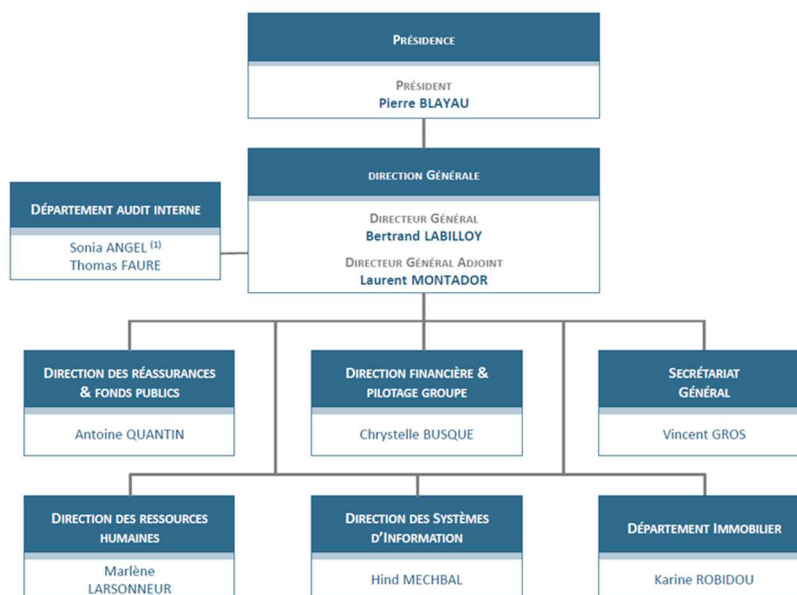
Présidence

Président
Pierre BLAYAU

direction Générale

Directeur Général
Bertrand LABILLOY

Directeur Général Adjoint
Laurent MONTADOR

Département audit interne

Sonia ANGEL $^{(1)}$
Thomas FAURE

Direction des réassurances & fonds publics

Antoine QUANTIN

Direction financière & pilotage groupe

Chrystelle BUSQUE

Secrétariat Général

Vincent GROS

Direction des ressources humaines

Marlène LARSONNEUR

Direction des Systèmes d'Information

Hind MECHBAL

Département Immobilier

Karine ROBIDOU